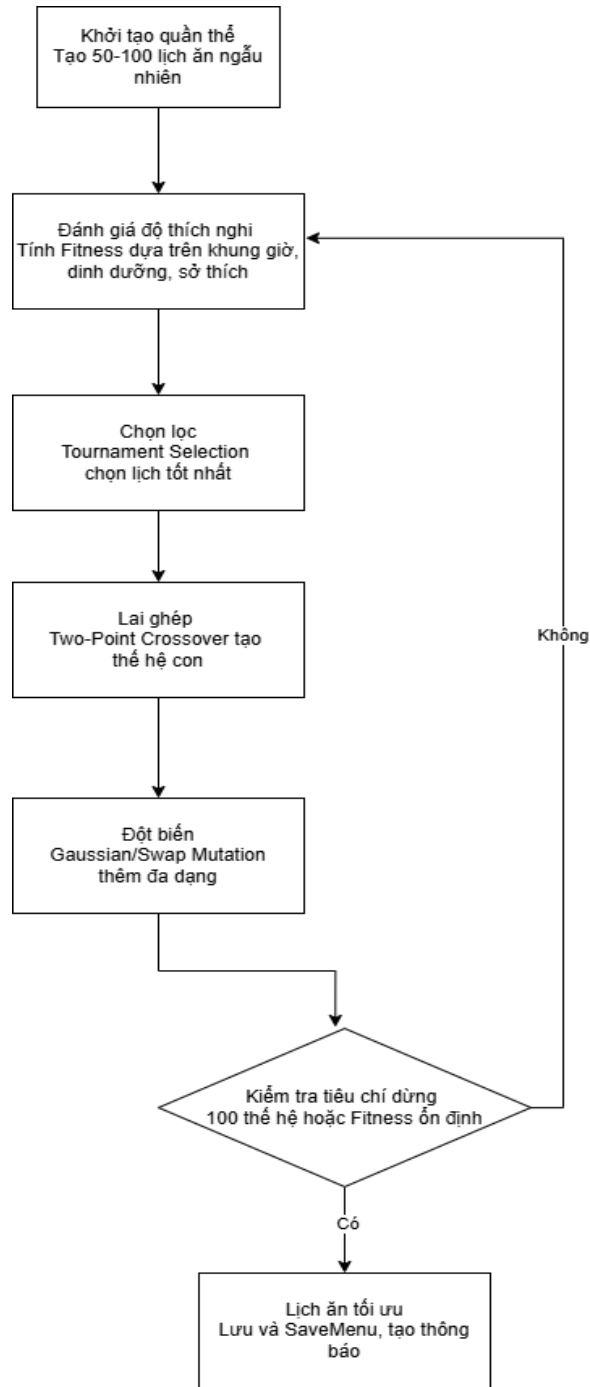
Khởi tạo quần thể
Tạo 50-100 lịch ăn ngẫu nhiên

Đánh giá độ thích nghi
Tính Fitness dựa trên khung giờ, dinh dưỡng, sở thích

Chọn lọc
Tournament Selection
chọn lịch tốt nhất

Lai ghép
Two-Point Crossover tạo thế hệ con

Đột biến
Gaussian/Swap Mutation
thêm đa dạng

Không

Kiểm tra tiêu chí dừng
100 thế hệ hoặc Fitness ổn định

Có

Lịch ăn tối ưu
Lưu và SaveMenu, tạo thông báo